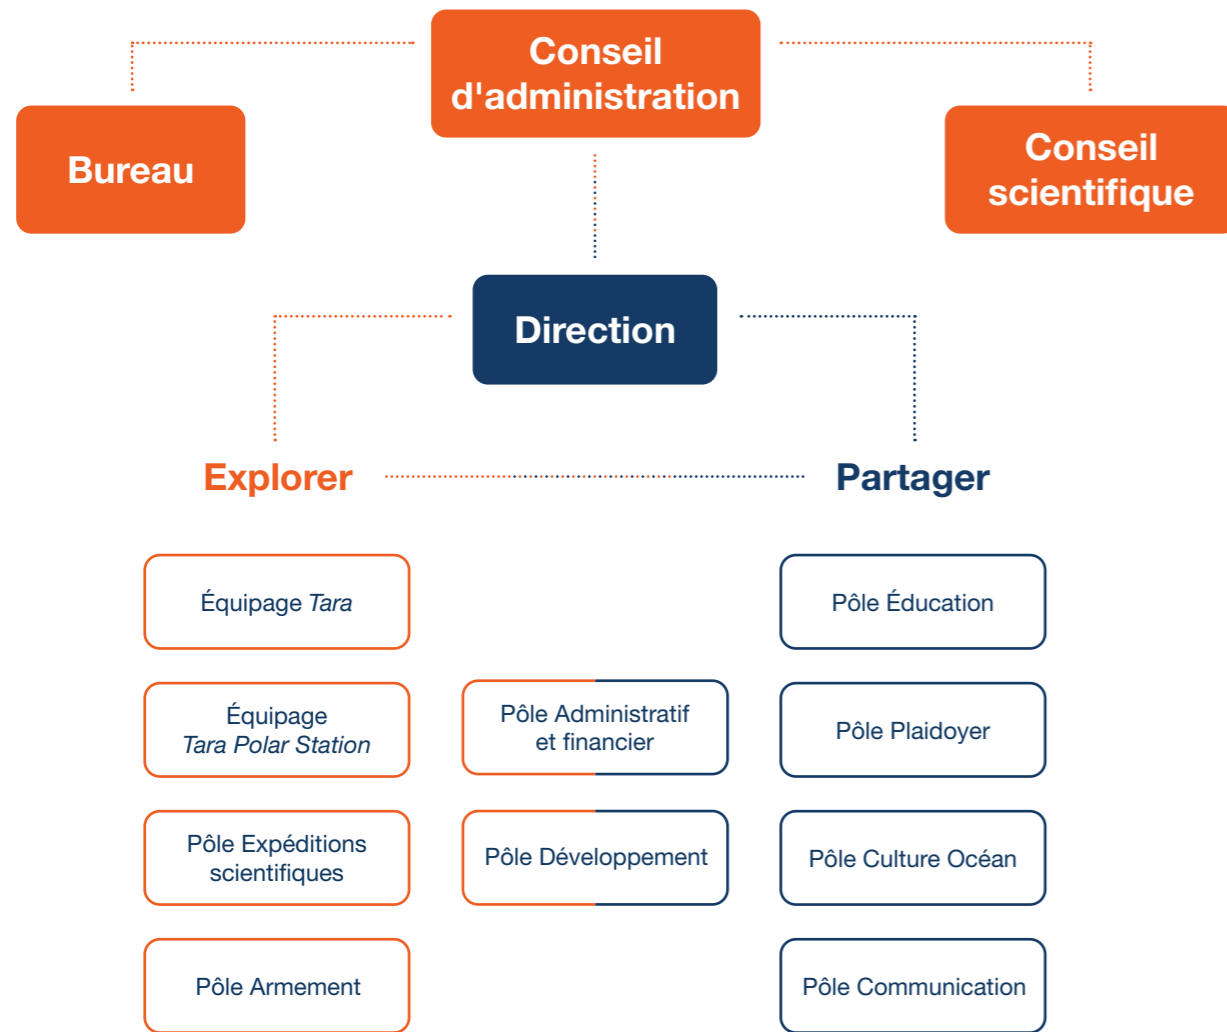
Conseil d'administration

Bureau

Conseil scientifique

Direction

Explorer

Partager

Équipage *Tara*

Équipage *Tara Polar Station*

Pôle Expéditions scientifiques

Pôle Armement

Pôle Administratif et financier

Pôle Développement

Pôle Éducation

Pôle Plaidoyer

Pôle Culture Océan

Pôle Communication